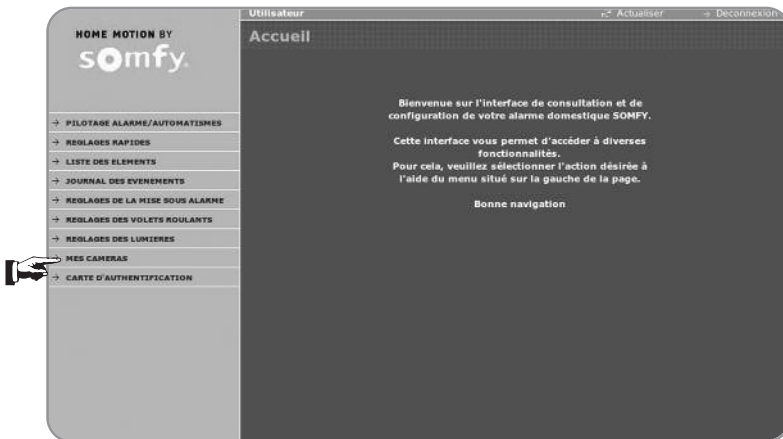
HOME MOTION BY
somfy.

Utilisateur
Actualiser
Deconnexion

Accueil

→ PILOTAGE ALARME/AUTOMATISMES
→ REGLAGES RAPIDES
→ LISTE DES ELEMENTS
→ JOURNAL DES EVENEMENTS
→ REGLAGES DE LA MISE SOUS ALARME
→ REGLAGES DES VOLETS ROULANTS
→ REGLAGES DES LUMIERES
→ MES CAMERAS
→ CARTE D'AUTHENTIFICATION

Bienvenue sur l'interface de consultation et de configuration de votre alarme domestique SOMFY.

Cette interface vous permet d'accéder à diverses fonctionnalités.
Pour cela, veuillez sélectionner l'action désirée à l'aide du menu situé sur la gauche de la page.

Bonne navigation